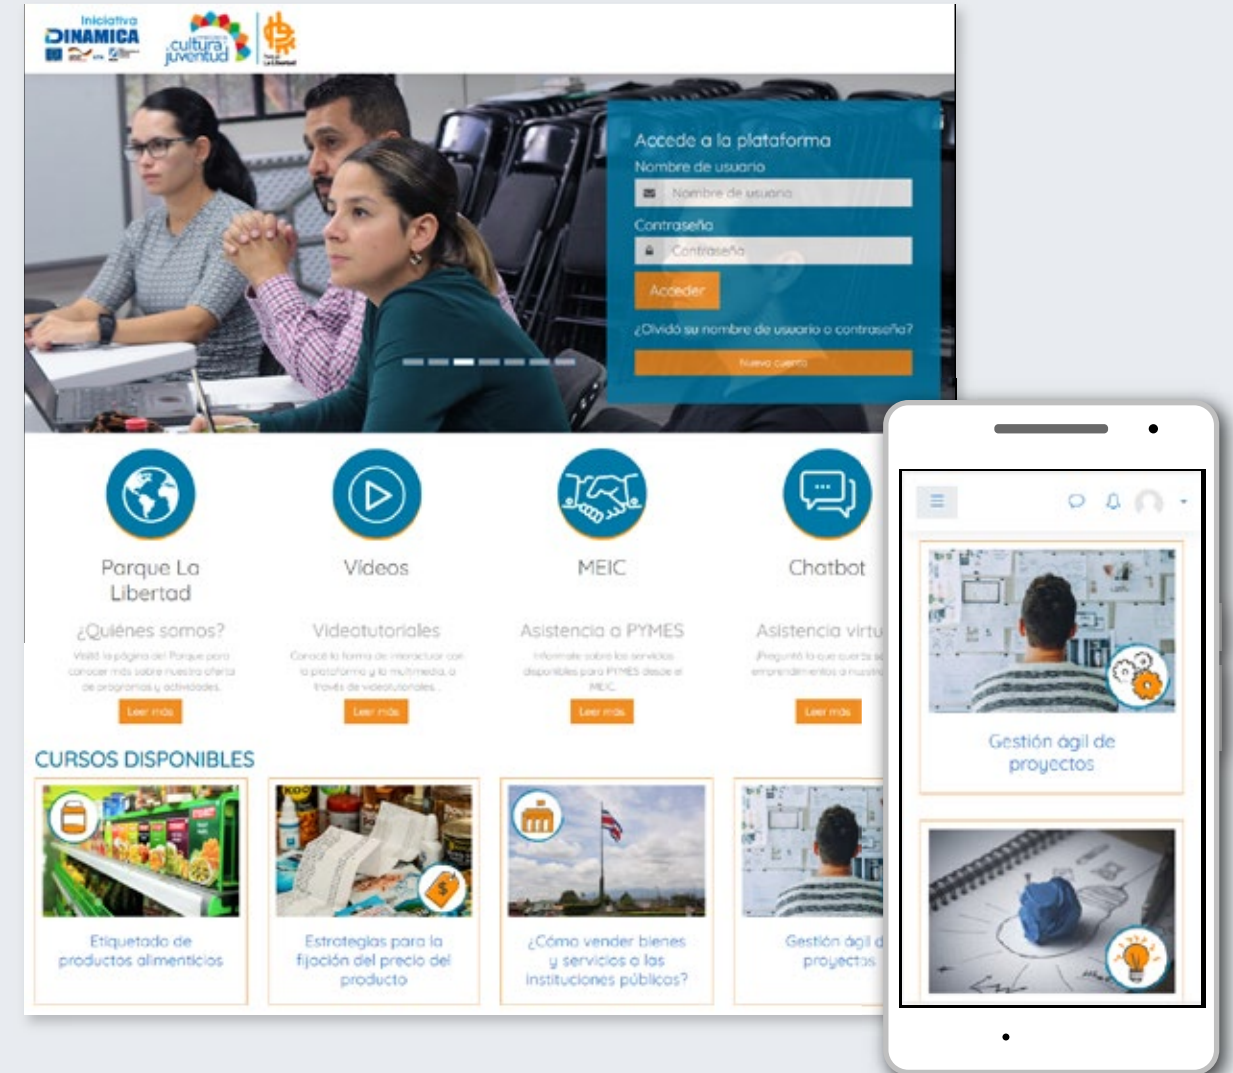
Iniciativa
DINAMICA

cultura juventud

Accede a la plataforma
Nombre de usuario
Nombre de usuario
Contraseña
Contraseña
Acceder
¿Olvidó su nombre de usuario o contraseña?
Nuevo cuenta

Parque La Libertad
¿Quiénes somos?
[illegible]
Leer más

Videos
Videotutoriales
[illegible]
Leer más

MEIC
Asistencia a PYMES
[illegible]
Leer más

Chatbot
Asistencia virtu
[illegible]
Leer más

CURSOS DISPONIBLES

Etiquetado de productos alimenticios

Estrategias para la fijación del precio del producto

¿Cómo vender bienes y servicios a las instituciones públicas?

Gestión ágil d proyectos

Gestión ágil de proyectos